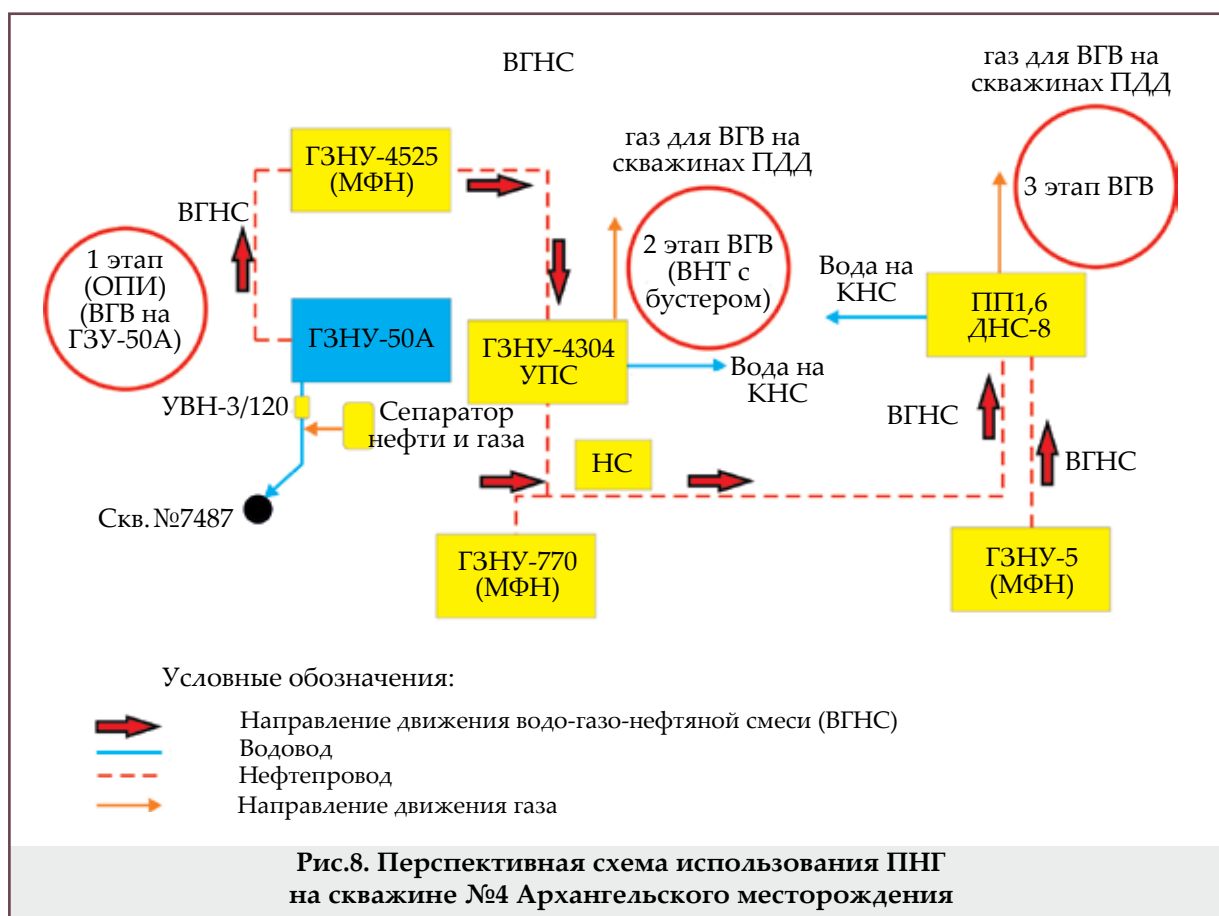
ВГНС

газ для ВГВ на скважинах ПДД

ГЗНУ-4525 (МФН)

газ для ВГВ на скважинах ПДД

3 этап ВГВ

ВГНС

1 этап (ОПИ) (ВГВ на ГЗУ-50А)

2 этап ВГВ (ВНТ с бустером)

Вода на КНС

ПП1,6 ДНС-8

ГЗНУ-50А

ГЗНУ-4304 УПС

Вода на КНС

УВН-3/120

Сепаратор нефти и газа

ВГНС

ВГНС

НС

Скв. №7487

ГЗНУ-770 (МФН)

ГЗНУ-5 (МФН)

Условные обозначения:

Направление движения водо-газо-нефтяной смеси (ВГНС)

Водовод

Нефтепровод

Направление движения газа

Рис.8. Перспективная схема использования ПНГ на скважине №4 Архангельского месторождения